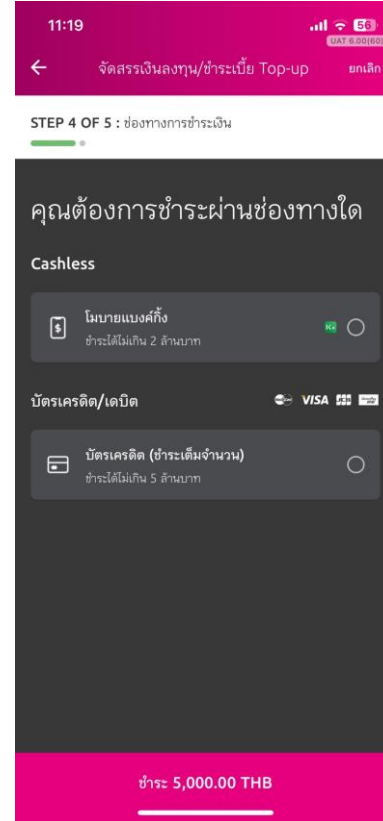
11:19
56
UAT 6.00(60)

จัดสรรเงินลงทุน/ชำระเบี้ย Top-up
ยกเลิก

STEP 4 OF 5 : ช่องทางการชำระเงิน

คุณต้องการชำระผ่านช่องทางใด

Cashless

โมบายแบงค์กิ้ง
ชำระได้ไม่เกิน 2 ล้านบาท

บัตรเครดิต/เดบิต
VISA

บัตรเครดิต (ชำระเต็มจำนวน)
ชำระได้ไม่เกิน 5 ล้านบาท

ชำระ 5,000.00 THB